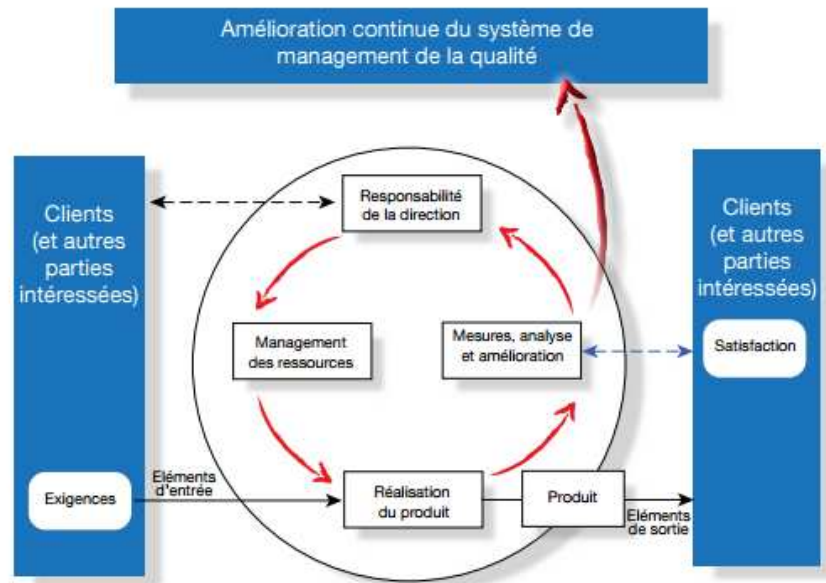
Amélioration continue du système de management de la qualité

Clients (et autres parties intéressées)

Exigences

Eléments d'entrée

Responsabilité de la direction

Management des ressources

Mesures, analyse et amélioration

Réalisation du produit

Produit

Eléments de sortie

Clients (et autres parties intéressées)

Satisfaction